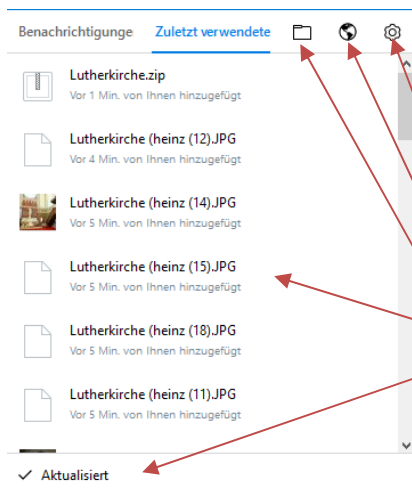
Benachrichtigunge Zuletzt verwendete

Lutherkirche.zip
Vor 1 Min. von Ihnen hinzugefügt

Lutherkirche (heinz (12).JPG
Vor 4 Min. von Ihnen hinzugefügt

Lutherkirche (heinz (14).JPG
Vor 5 Min. von Ihnen hinzugefügt

Lutherkirche (heinz (15).JPG
Vor 5 Min. von Ihnen hinzugefügt

Lutherkirche (heinz (18).JPG
Vor 5 Min. von Ihnen hinzugefügt

Lutherkirche (heinz (11).JPG
Vor 5 Min. von Ihnen hinzugefügt

✓ Aktualisiert